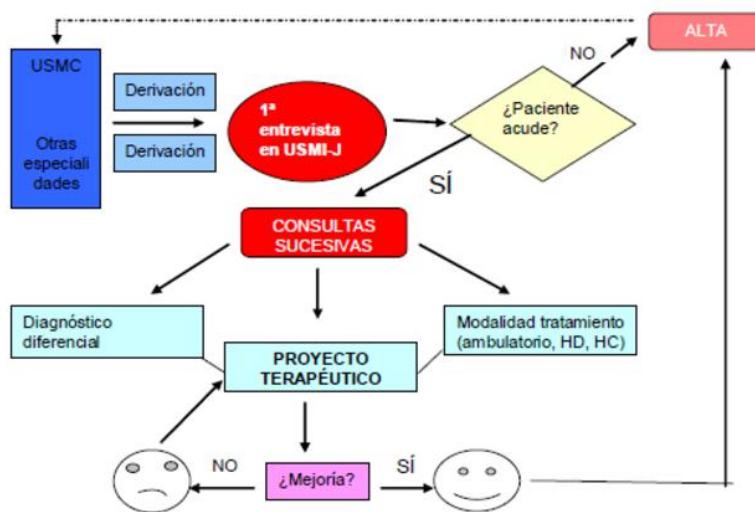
ALTA

USMC

Otras especiali dades

Derivación

Derivación

1ª entrevista en USMI-J

NO

¿Paciente acude?

SÍ

CONSULTAS SUCESIVAS

Diagnóstico diferencial

PROYECTO TERAPÉUTICO

Modalidad tratamiento (ambulatorio, HD, HC)

NO

¿Mejoría?

SÍ